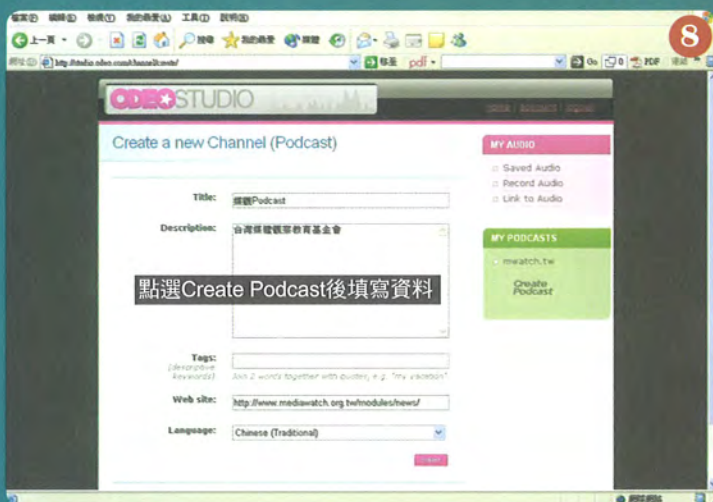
8

檔案(F) 編輯(E) 檢視(V) 我的最愛(A) 工具(T) 說明(H)

上一頁 搜尋 我的最愛

網址(D) http://studio.odeo.com/channel/create/

ODEO STUDIO

Create a new Channel (Podcast)

Title: 媒觀Podcast

Description: 台灣媒體觀察教育基金會

點選Create Podcast後填寫資料

Tags: (descriptive keywords)

Join 2 words together with quotes, e.g. "my vacation"

Web site: http://www.mediawatch.org.tw/modules/news/

Language: Chinese (Traditional)

MY AUDIO

Saved Audio

Record Audio

Link to Audio

MY PODCASTS

mwatch.tw

Create Podcast